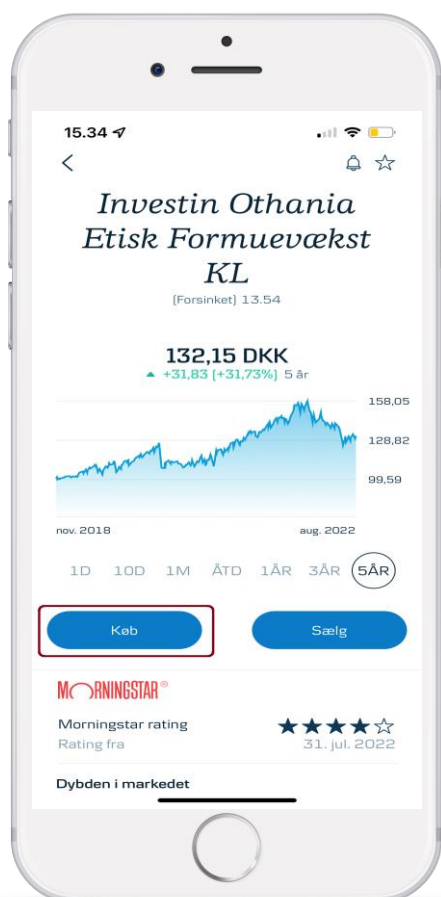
15.34

Investin Othania Etisk Formuevækst KL

[Forsinket] 13.54

132,15 DKK

▲ +31,83 (+31,73%) 5 år

158,05

128,82

99,59

nov. 2018

aug. 2022

1D 10D 1M ÅTD 1ÅR 3ÅR 5ÅR

Køb

Sælg

MORNINGSTAR®

Morningstar rating

Rating fra

★★★★☆

31. jul. 2022

Dybden i markedet